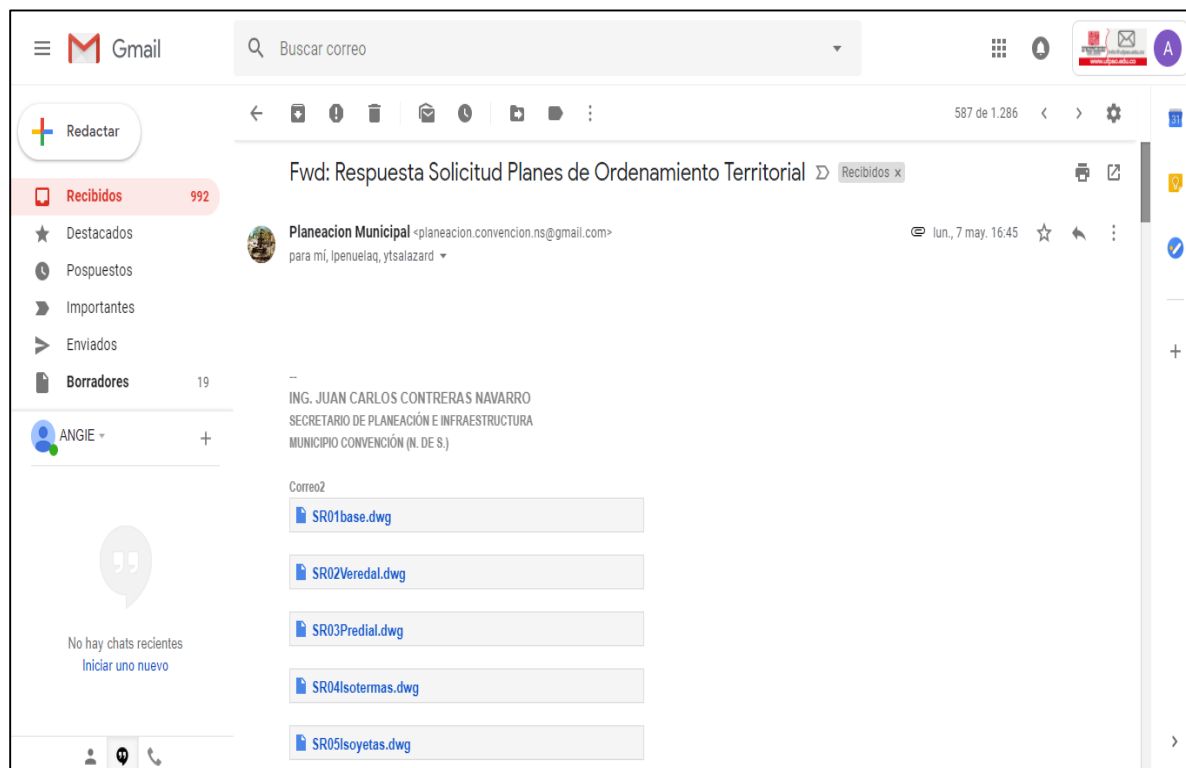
Gmail

Buscar correo

Redactar

Recibidos 992
Destacados
Pospuestos
Importantes
Enviados
Borradores 19

ANGIE

No hay chats recientes
Iniciar uno nuevo

www.ufpso.edu.co

A

587 de 1.286

Fwd: Respuesta Solicitud Planes de Ordenamiento Territorial Recibidos x

Planeacion Municipal <planeacion.convencion.ns@gmail.com>
para mí, lpenuelaq, ytsalazard

lun., 7 may. 16:45

--
ING. JUAN CARLOS CONTRERAS NAVARRO
SECRETARIO DE PLANEACIÓN E INFRAESTRUCTURA
MUNICIPIO CONVENCIÓN (N. DE S.)

Correo2

SR01base.dwg

SR02Veredal.dwg

SR03Predial.dwg

SR04Isotermas.dwg

SR05Isoyetas.dwg

31